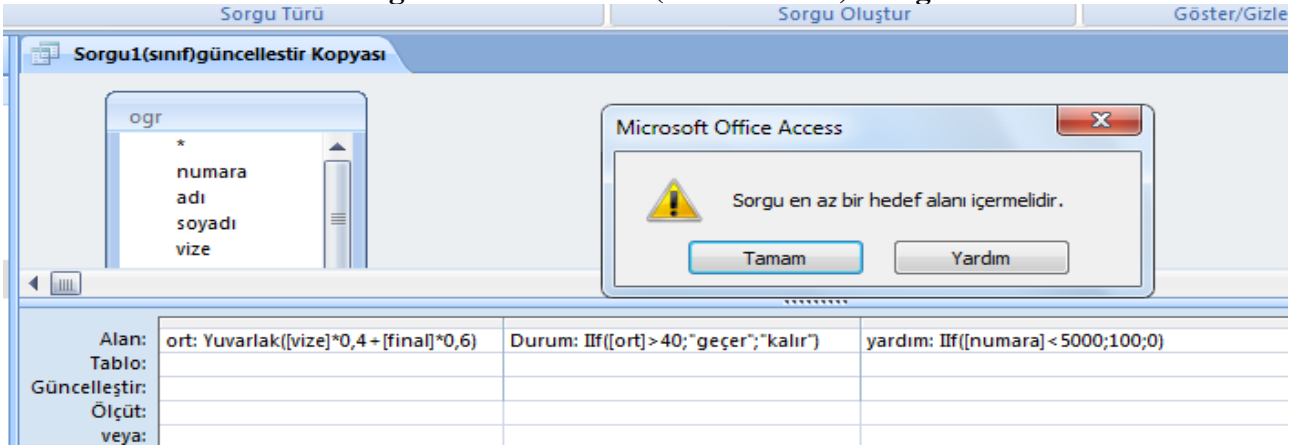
Sorgu Türü

Sorgu Oluştur

Göster/Gizle

Sorgu1(sınıf)güncellestir Kopyası

ogr
*
numara
adı
soyadı
vize

Microsoft Office Access

Sorgu en az bir hedef alanı içermelidir.

Tamam

Yardım

| Alan: | ort: Yuvarlak([vize]*0,4+[final]*0,6) | Durum: IIf([ort]>40;"geçer";"kalır") | yardım: IIf([numara]<5000;100;0) |
|---|---|---|---|
| Tablo: | | | |
| Güncelleştir: | | | |
| Ölçüt: | | | |
| veya: | | | |